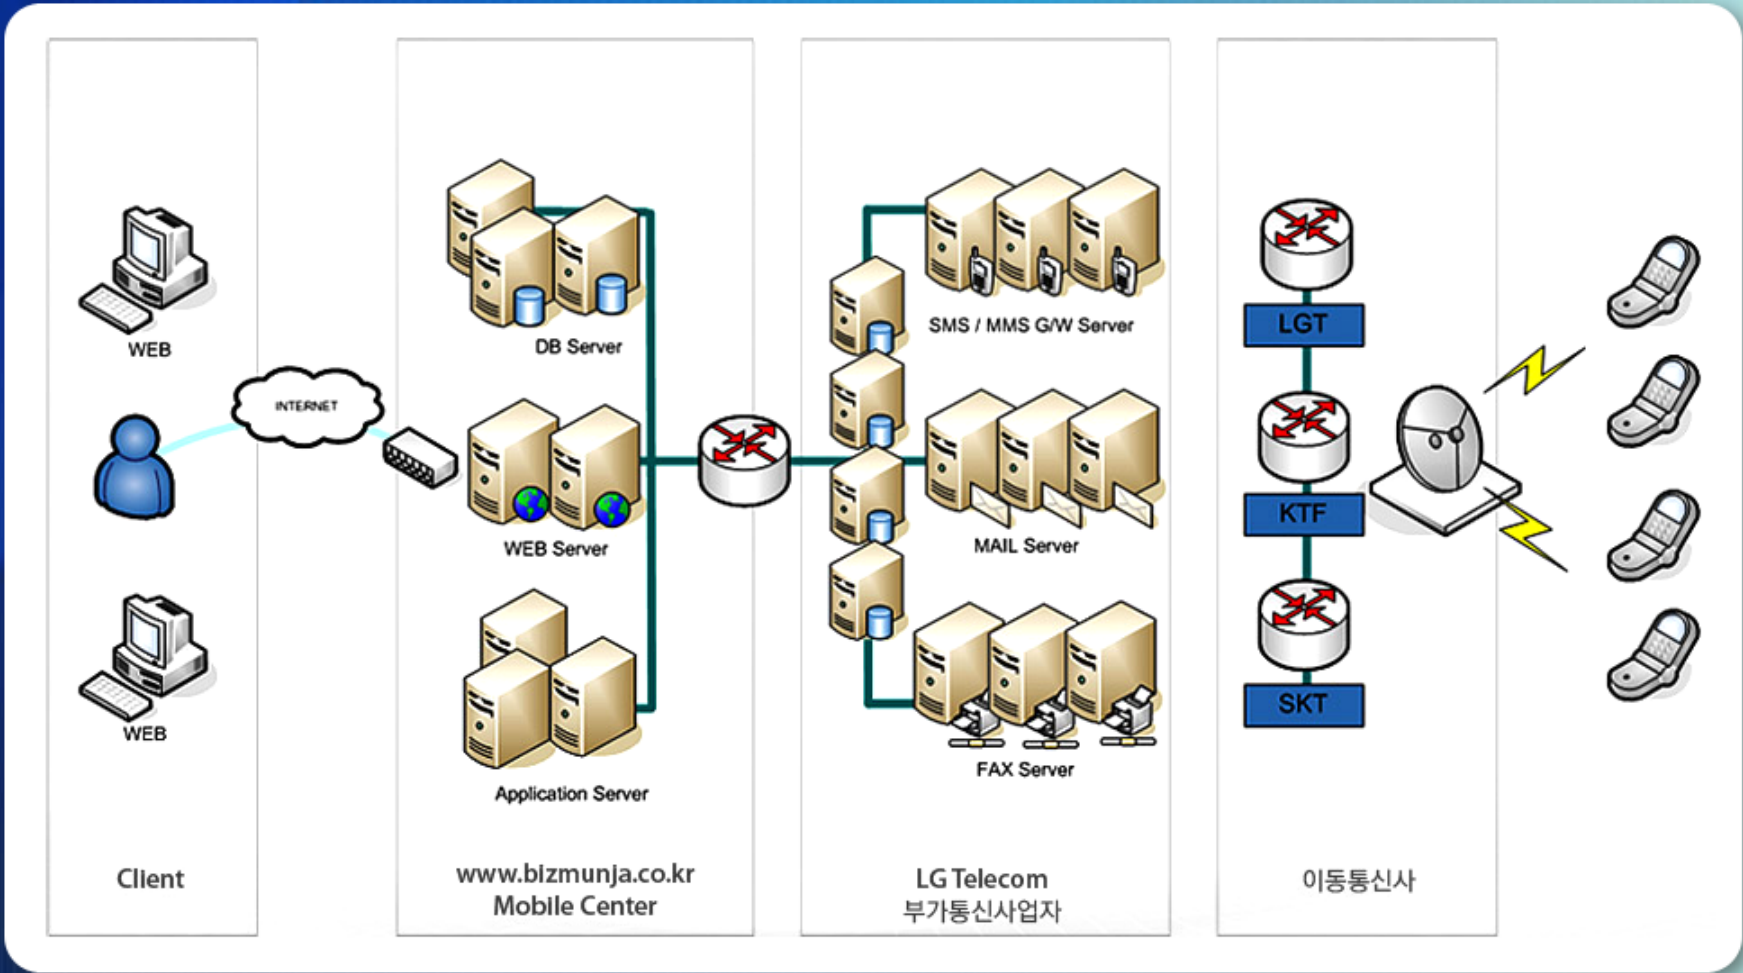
WEB

INTERNET

WEB

Client

DB Server

WEB Server

Application Server

www.bizmunja.co.kr
Mobile Center

SMS / MMS G/W Server

MAIL Server

FAX Server

LG Telecom
부가통신사업자

LGT

KTF

SKT

이동통신사